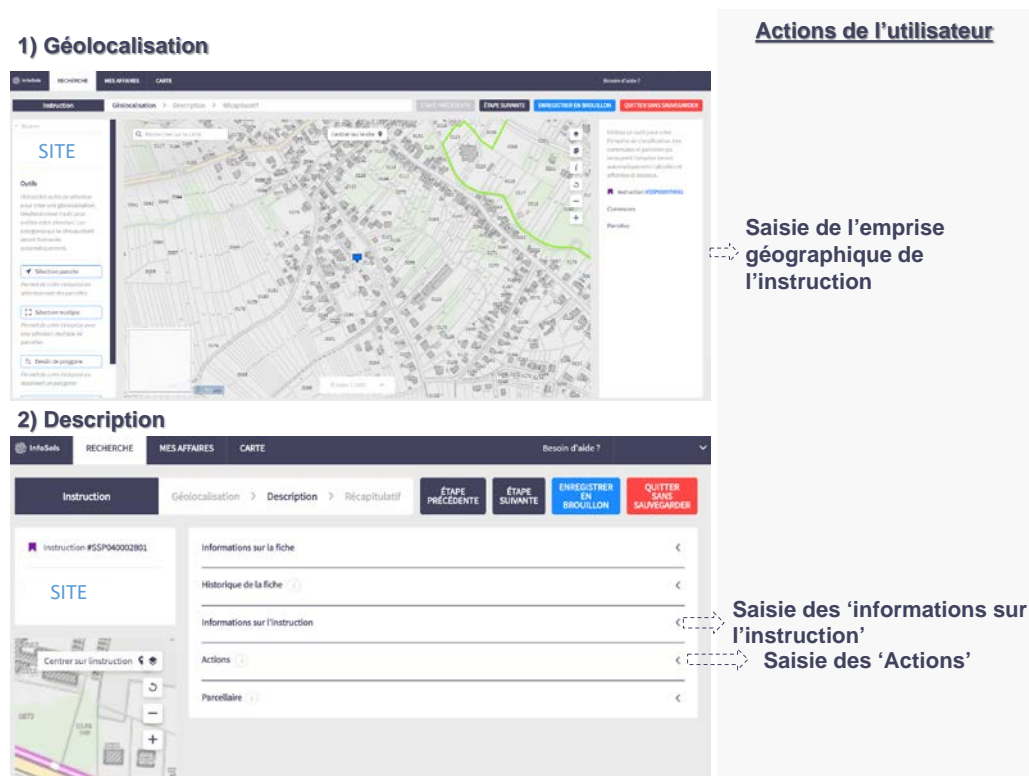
1) Géolocalisation

Actions de l'utilisateur

InfoSols RECHERCHE MES AFFAIRES CARTE Besoin d'aide ?

Instruction Géolocalisation > Description > Récapitulatif ÉTAPE PRÉCÉDENTE ÉTAPE SUIVANTE ENREGISTRER EN BROUILLON QUITTER SANS SAUVEGARDER

SITE

Outils

Sélection parcelle

Sélection multiple

Dessin de polygone

Centrer sur le site

Instruction #SSP040001801

Communes

Parcelles

Saisie de l'emprise géographique de l'instruction

2) Description

InfoSols RECHERCHE MES AFFAIRES CARTE Besoin d'aide ?

Instruction Géolocalisation > Description > Récapitulatif ÉTAPE PRÉCÉDENTE ÉTAPE SUIVANTE ENREGISTRER EN BROUILLON QUITTER SANS SAUVEGARDER

Instruction #SSP040002801

SITE

Centrer sur l'instruction

Informations sur la fiche

Historique de la fiche

Informations sur l'instruction

Actions

Parcellaire

Saisie des 'informations sur l'instruction'

Saisie des 'Actions'